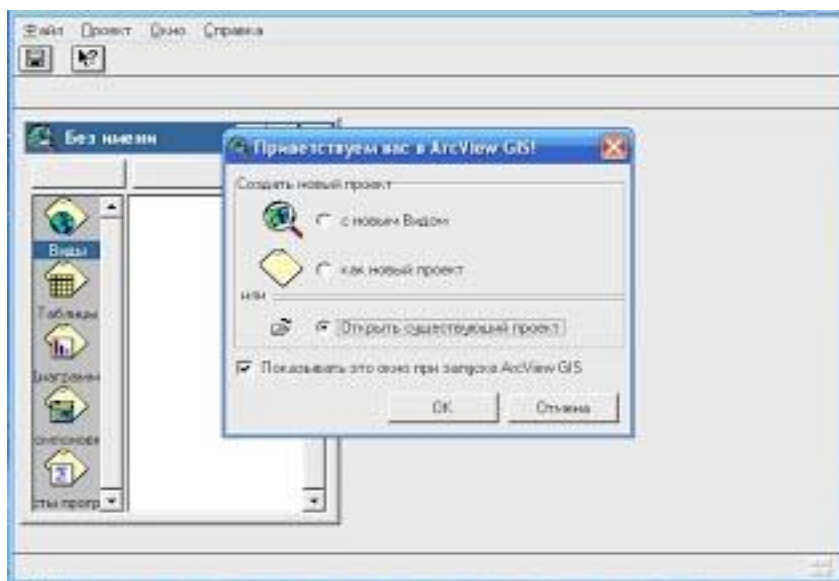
Файл Проект Окно Справка

Без имени

Виды

Таблицы

Диаграммы

омпоновк

ты прогр

Приветствуем вас в ArcView GIS!

Создать новый проект

с новым Видом

как новый проект

или

Открыть существующий проект

Показывать это окно при запуске ArcView GIS

OK

Отмена